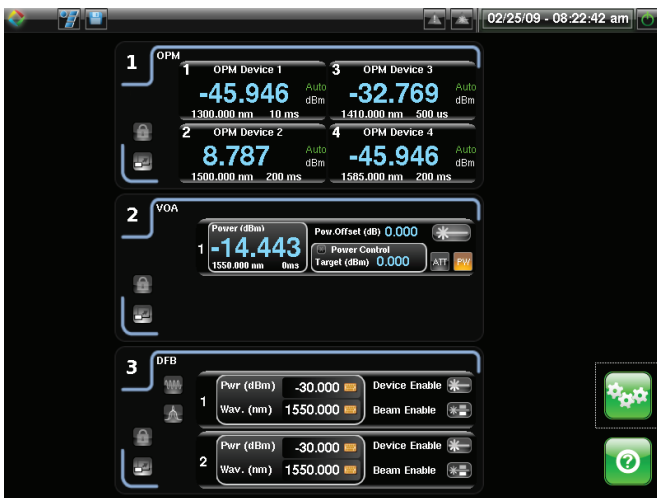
02/25/09 - 08:22:42 am

1 OPM

1 OPM Device 1
-45.946 Auto dBm
1300.000 nm 10 ms

3 OPM Device 3
-32.769 Auto dBm
1410.000 nm 500 us

2 OPM Device 2
8.787 Auto dBm
1500.000 nm 200 ms

4 OPM Device 4
-45.946 Auto dBm
1585.000 nm 200 ms

2 VOA

Power (dBm)
1 -14.443
1550.000 nm 0ms
Pow.Offset (dB) 0.000
Power Control
Target (dBm) 0.000
ATT PW

3 DFB

1
Pwr (dBm) -30.000
Wav. (nm) 1550.000
Device Enable
Beam Enable

2
Pwr (dBm) -30.000
Wav. (nm) 1550.000
Device Enable
Beam Enable

?